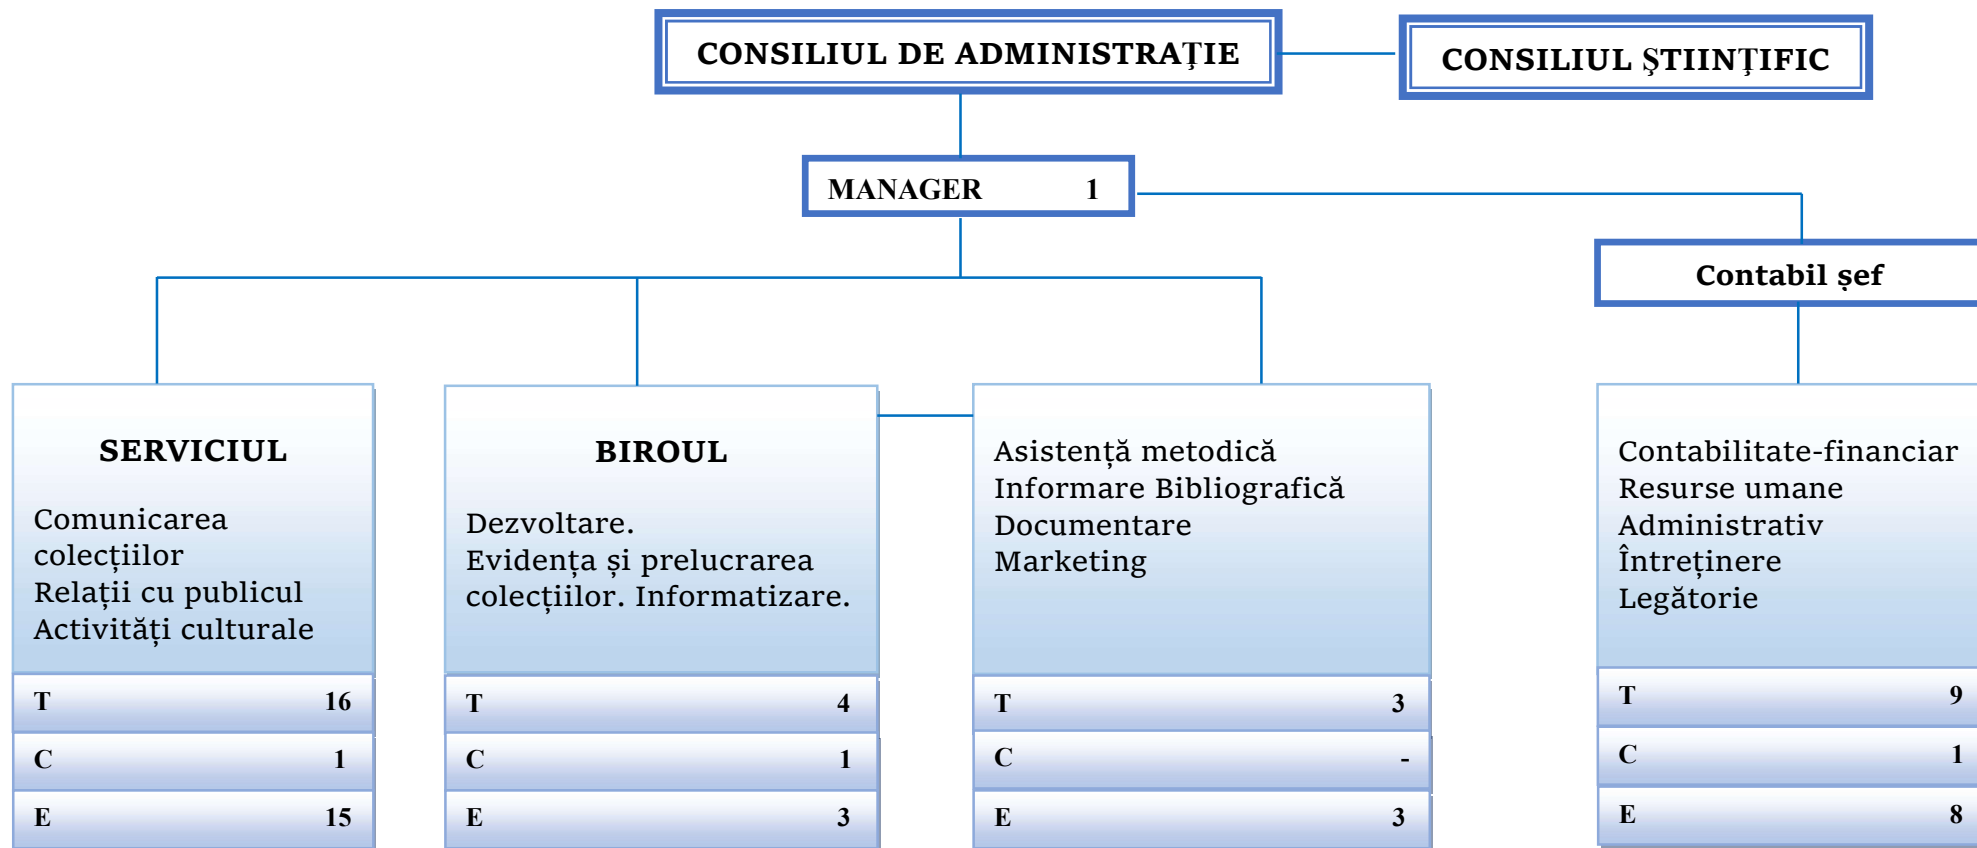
CONSILIUL DE ADMINISTRAȚIE

CONSILIUL ȘTIINȚIFIC

MANAGER 1

Contabil șef

SERVICIUL

Comunicarea colecțiilor
Relații cu publicul
Activități culturale

| T | 16 |
|---|---|
| C | 1 |
| E | 15 |

BIROUL

Dezvoltare.
Evidența și prelucrarea colecțiilor. Informatizare.

| T | 4 |
|---|---|
| C | 1 |
| E | 3 |

Asistență metodică
Informare Bibliografică
Documentare
Marketing

| T | 3 |
|---|---|
| C | - |
| E | 3 |

Contabilitate-financiar
Resurse umane
Administrativ
Întreținere
Legătorie

| T | 9 |
|---|---|
| C | 1 |
| E | 8 |